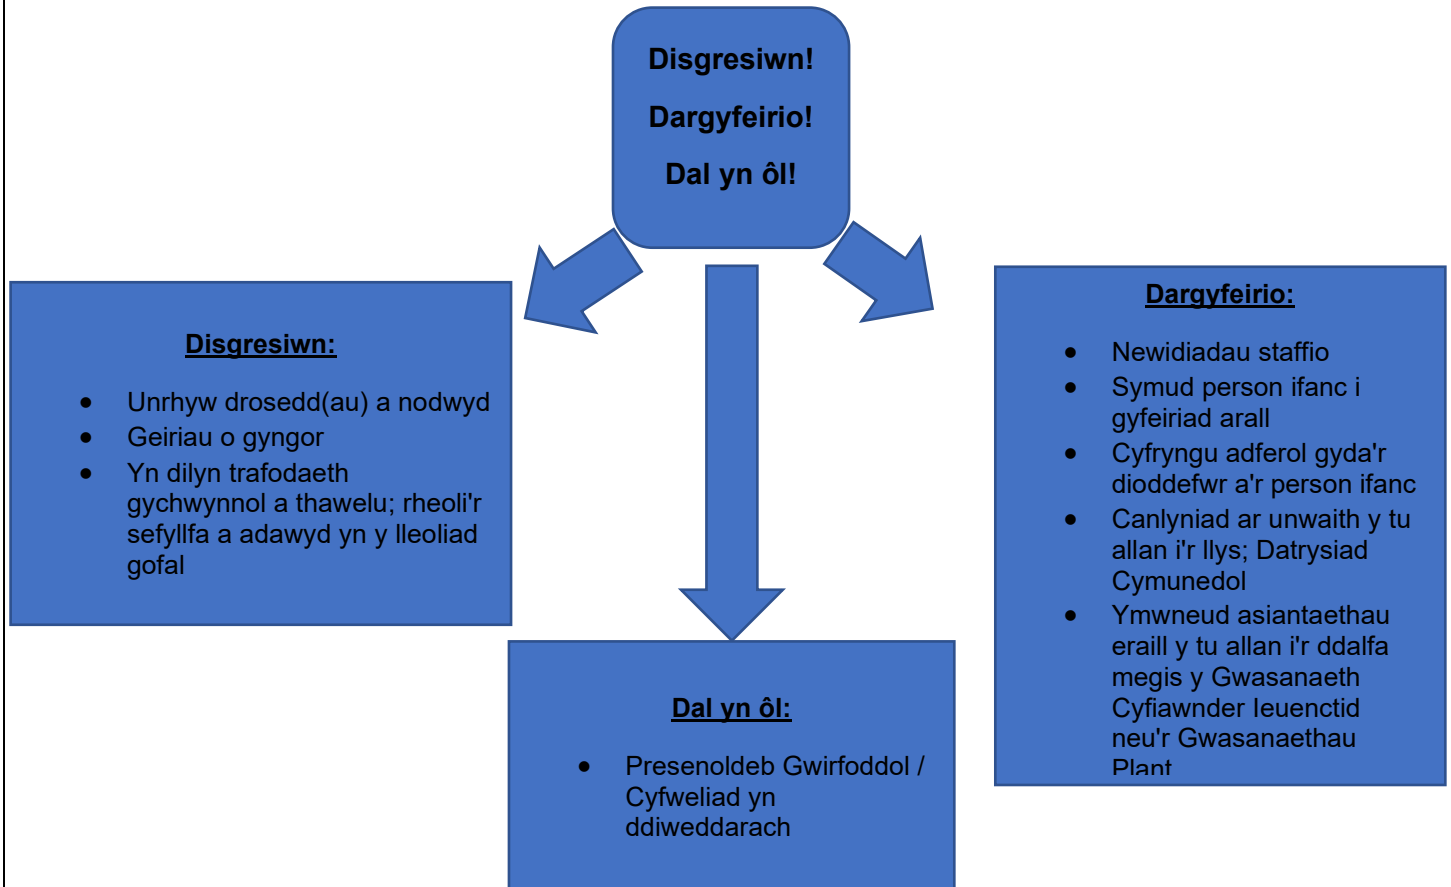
Disgresiwn!

Dargyfeirio!

Dal yn ôl!

Disgresiwn:

- Unrhyw drosedd(au) a nodwyd
- Geiriau o gyngor
- Yn dilyn trafodaeth gychwynnol a thawelu; rheoli'r sefyllfa a adawyd yn y lleoliad gofal

Dal yn ôl:

- Presenoldeb Gwirfoddol / Cyfweliad yn ddiweddarach

Dargyfeirio:

- Newidiadau staffio
- Symud person ifanc i gyfeiriad arall
- Cyfryngu adferol gyda'r dioddefwr a'r person ifanc
- Canlyniad ar unwaith y tu allan i'r llys; Datrysiad Cymunedol
- Ymwneud asiantaethau eraill y tu allan i'r ddalfa megis y Gwasanaeth Cyfiawnder Ieuenctid neu'r Gwasanaethau Plant